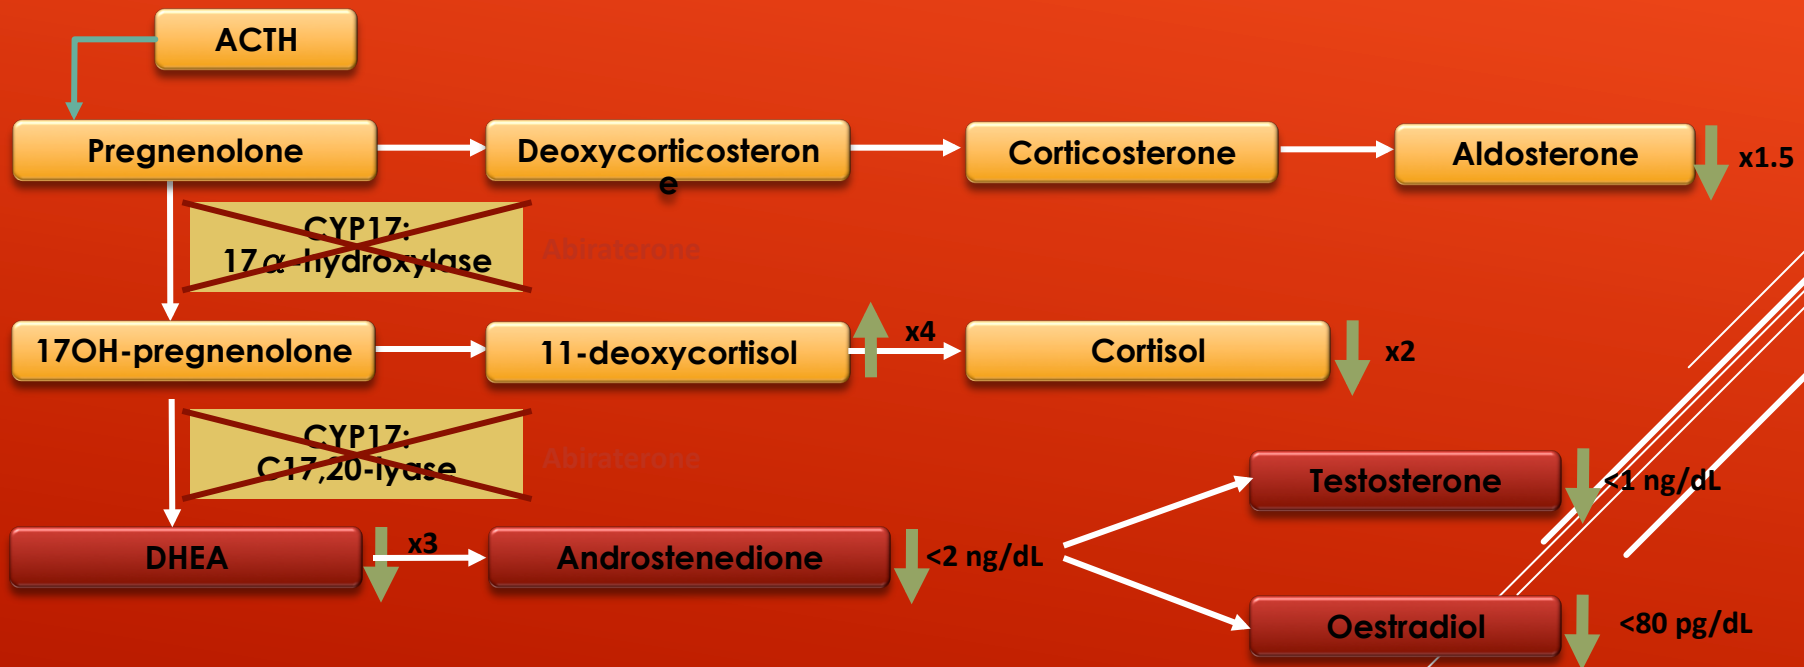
ACTH

Pregnenolone

Deoxycorticosterone

Corticosterone

Aldosterone

x1.5

CYP17:
17$\alpha$-hydroxylase

Abiraterone

17OH-pregnenolone

11-deoxycortisol

x4

Cortisol

x2

CYP17:
C17,20-lyase

Abiraterone

Testosterone

<1 ng/dL

DHEA

x3

Androstenedione

<2 ng/dL

Oestradiol

<80 pg/dL